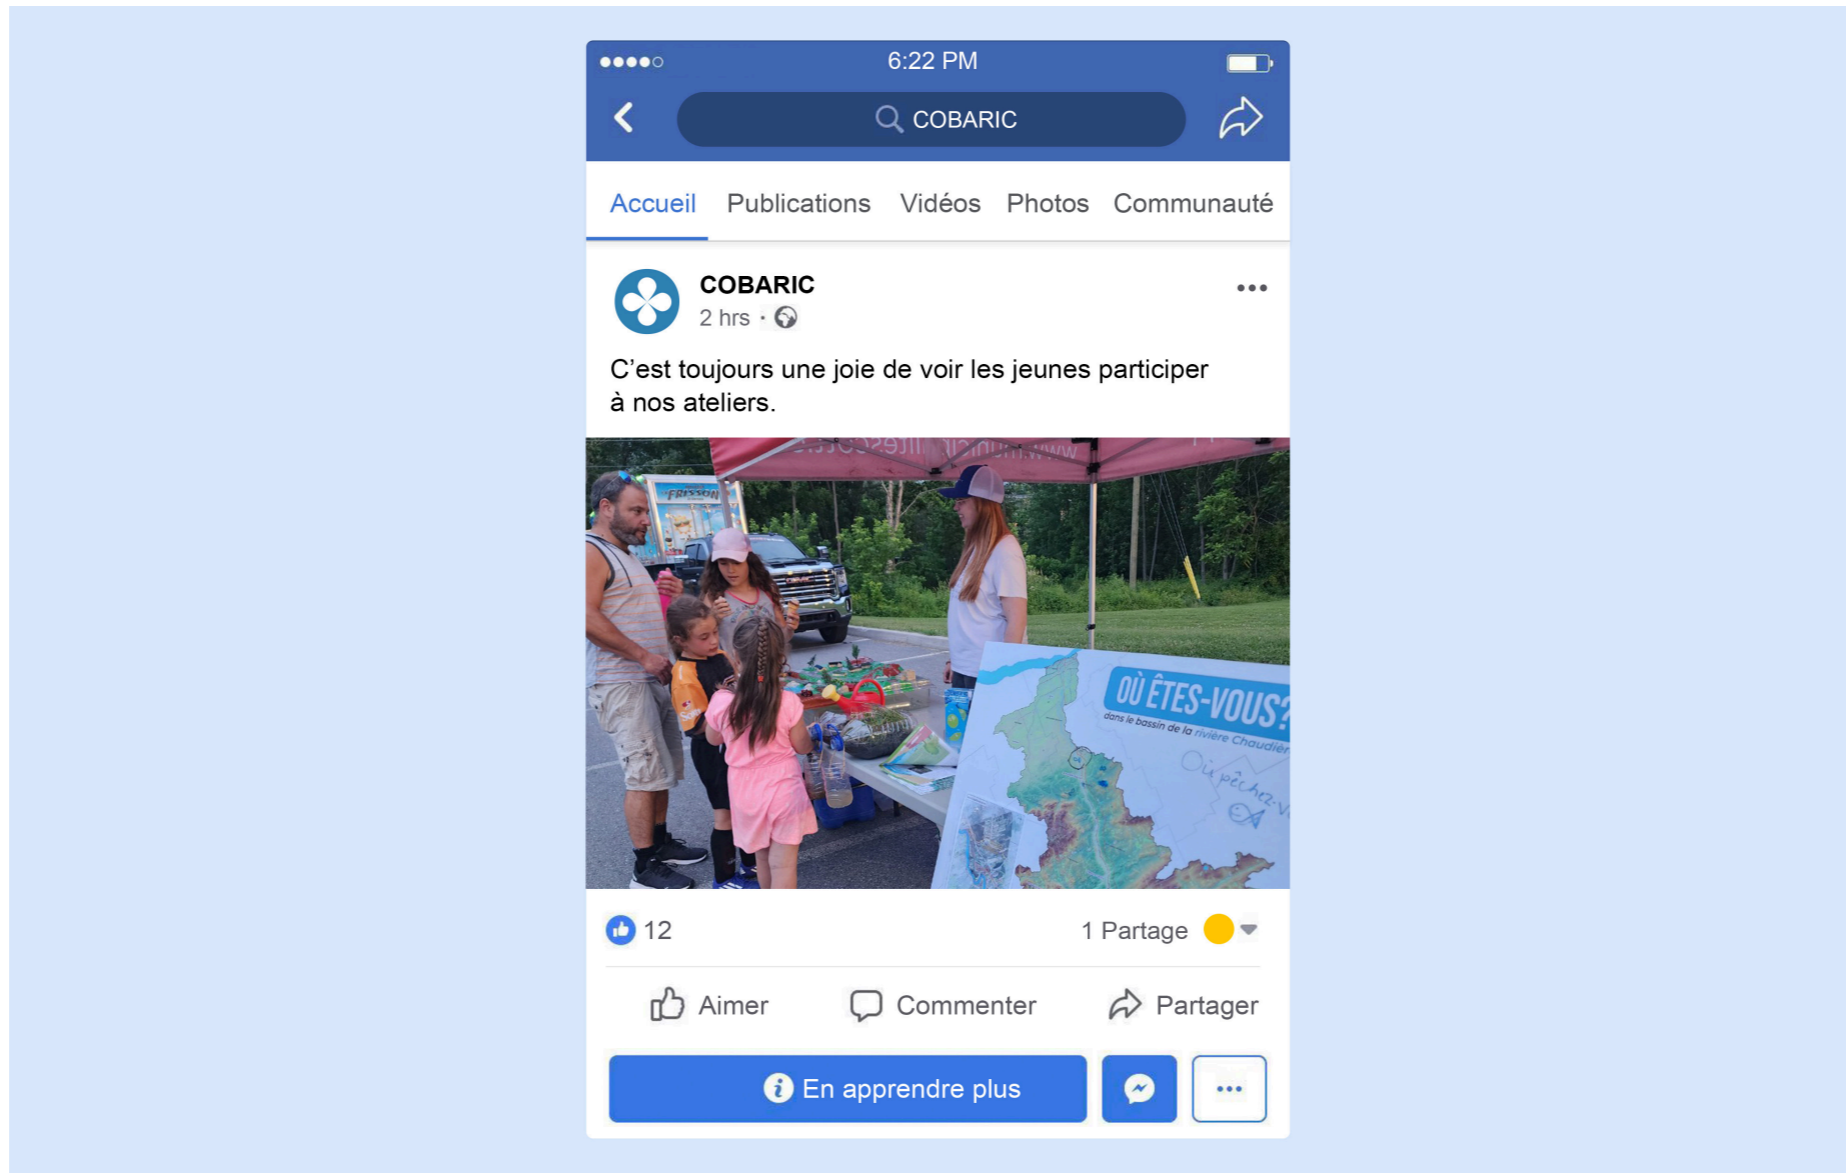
6:22 PM

COBARIC

Accueil Publications Vidéos Photos Communauté

COBARIC
2 hrs ·

C'est toujours une joie de voir les jeunes participer à nos ateliers.

FRISSON

OÙ ÊTES-VOUS?
dans le bassin de la rivière Chaudière
Où pêchez-v

12
1 Partage

Aimer Commenter Partager

En apprendre plus